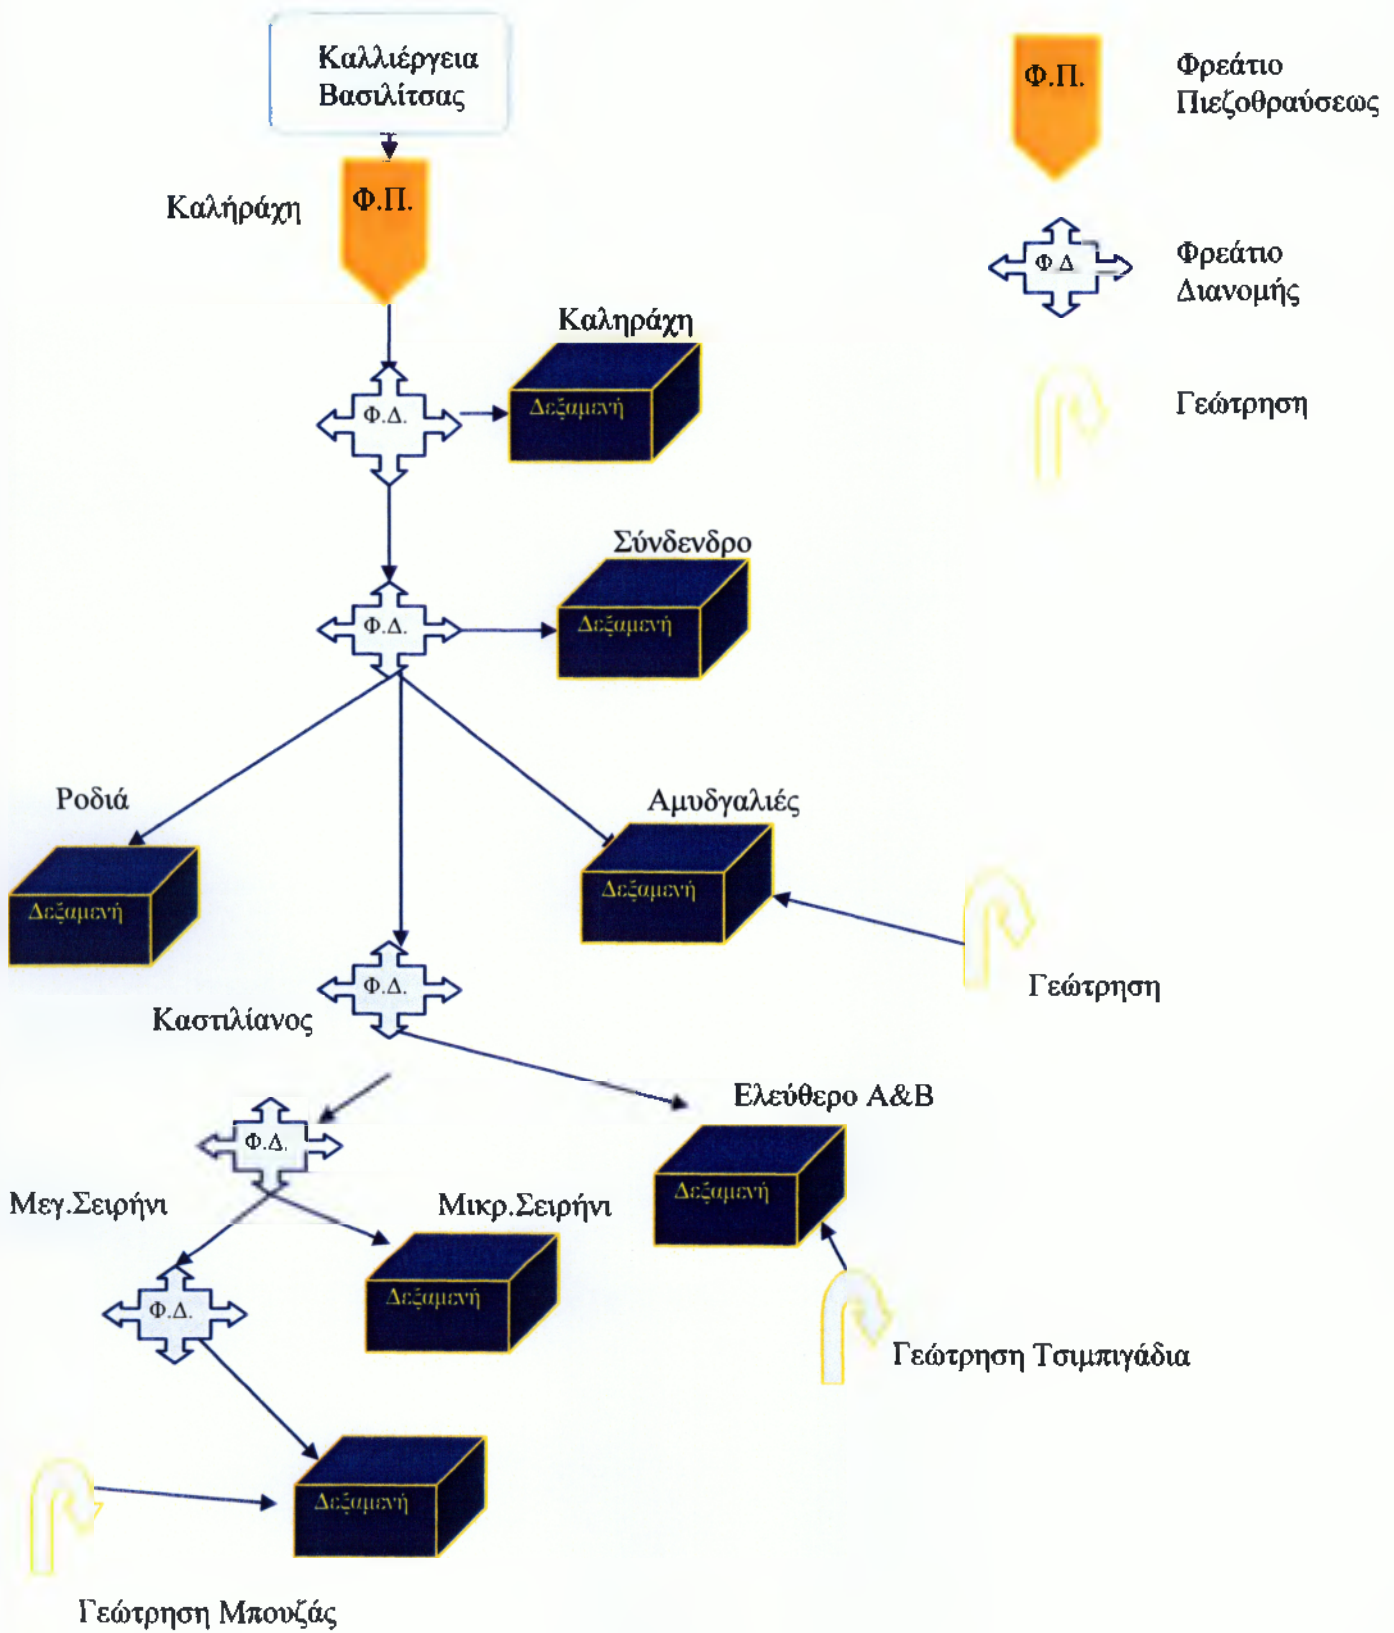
Καλλιέργεια Βασιλίτσας

Φ.Π.

Φρεάτιο Πιεζοθραύσεως

Καλήράχη

Φ.Π.

Φ.Δ

Φρεάτιο Διανομής

Γεώτρηση

Καληράχη

Φ.Δ.

Δεξαμενή

Σύνδενδρο

Φ.Δ.

Δεξαμενή

Ροδιά

Δεξαμενή

Αμυδγαλιές

Δεξαμενή

Γεώτρηση

Φ.Δ.

Καστιλίανος

Ελεύθερο Α&Β

Φ.Δ.

Δεξαμενή

Μεγ.Σειρήνι

Μικρ.Σειρήνι

Δεξαμενή

Φ.Δ.

Γεώτρηση Τσιμπιγάδια

Δεξαμενή

Γεώτρηση Μπουζάς